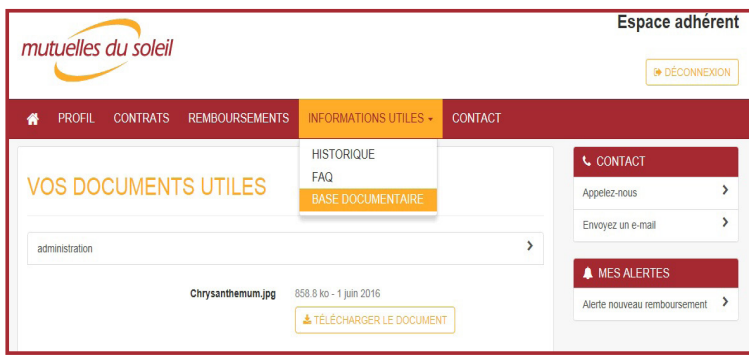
mutuelles du soleil

Espace adhérent

DÉCONNEXION

PROFIL CONTRATS REMBOURSEMENTS INFORMATIONS UTILES CONTACT

HISTORIQUE
FAQ
BASE DOCUMENTAIRE

VOS DOCUMENTS UTILES

administration

Chrysanthemum.jpg 858.8 ko - 1 juin 2016

TÉLÉCHARGER LE DOCUMENT

CONTACT

Appelez-nous

Envoyez un e-mail

MES ALERTES

Alerte nouveau remboursement